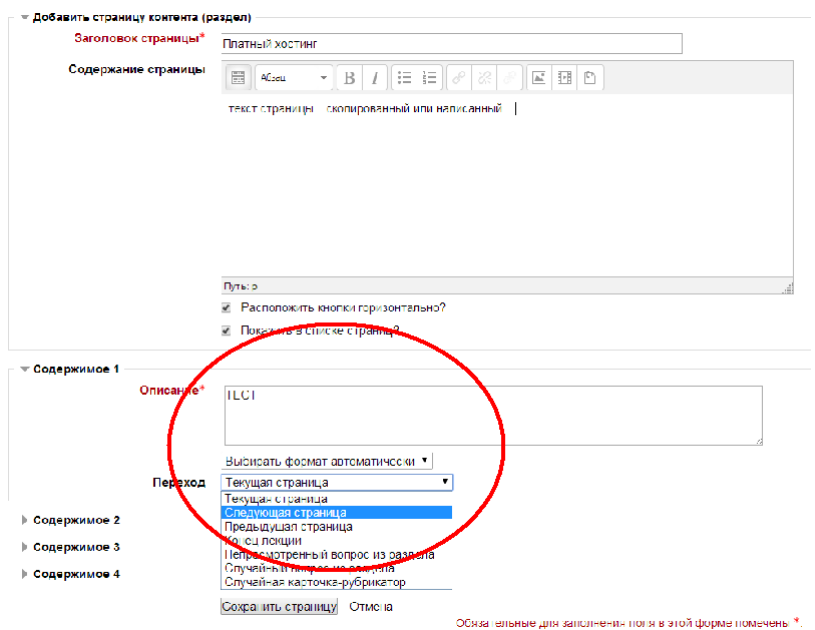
Добавить страницу контента (раздел)

Заголовок страницы* Платный хостинг

Содержание страницы

Абзац

текст страницы - скопированный или написанный

Путь: p

Расположить кнопки горизонтально?

Показать в списке страниц?

Содержимое 1

Описание* тест

Выбирать формат автоматически

Переход Текущая страница

Текущая страница
Следующая страница
Предыдущая страница
Конец лекции
Непросмотренный вопрос из раздела
Случайный вопрос из раздела
Случайная карточка-рубрикатор

Содержимое 2

Содержимое 3

Содержимое 4

Сохранить страницу Отмена

Обязательные для заполнения поля в этой форме помечены *.